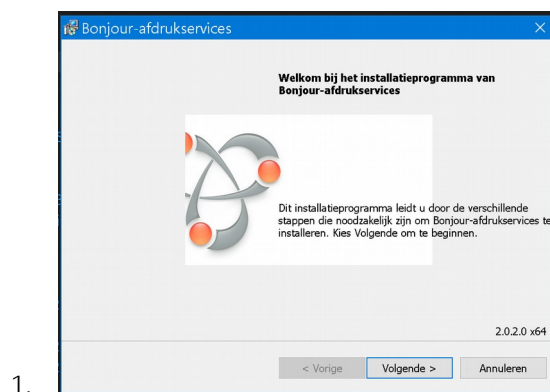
Bonjour-afdrukservices

Welkom bij het installatieprogramma van Bonjour-afdrukservices

Dit installatieprogramma leidt u door de verschillende stappen die noodzakelijk zijn om Bonjour-afdrukservices te installeren. Kies Volgende om te beginnen.

2.0.2.0 x64

< Vorige

Volgende >

Annuleren

1.